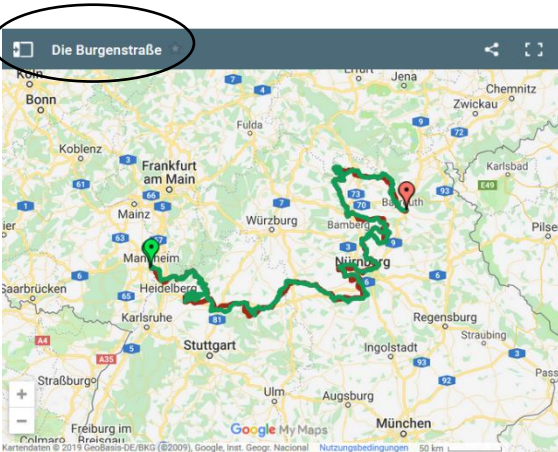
Die Burgenstraße

Köln
Bonn
Erfurt
Jena
Chemnitz
Zwickau
Fulda
Koblenz
Frankfurt am Main
Karlsbad
Mainz
Würzburg
Bamberg
Bayreuth
Mannheim
Saarbrücken
Heidelberg
Nürnberg
Karlsruhe
Regensburg
Straubing
Stuttgart
Ingolstadt
Straßburg
Ulm
Augsburg
München
Colmar
Freiburg im Breisgau
3
61
5
66
73
70
9
6
65
81
A4
A35
93
E49
92
8
3
Google My Maps
Kartendaten © 2019 GeoBasis-DE/BKG (©2009), Google, Inst. Geogr. Nacional
Nutzungsbedingungen
50 km
+
−